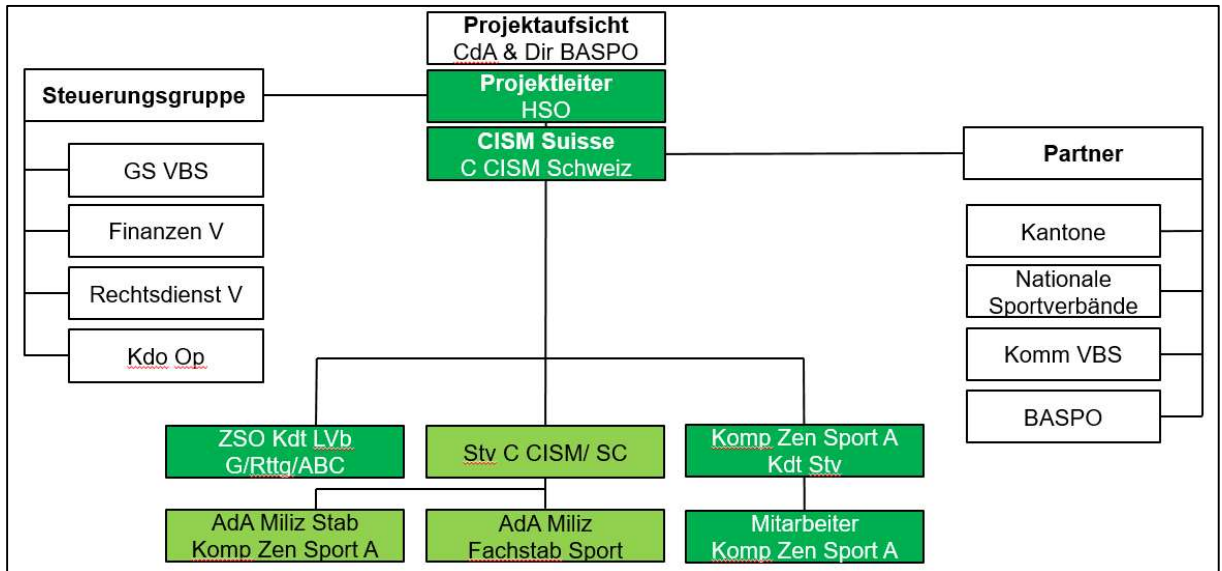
Projektaufsicht
CdA & Dir BASPO

Projektleiter
HSO

CISM Suisse
C CISM Schweiz

Steuerungsgruppe

GS VBS

Finanzen V

Rechtsdienst V

Kdo Op

Partner

Kantone

Nationale Sportverbände

Komm VBS

BASPO

ZSO Kdt LVb G/Rttg/ABC

Stv C CISM/ SC

Komp Zen Sport A Kdt Stv

AdA Miliz Stab Komp Zen Sport A

AdA Miliz Fachstab Sport

Mitarbeiter Komp Zen Sport A